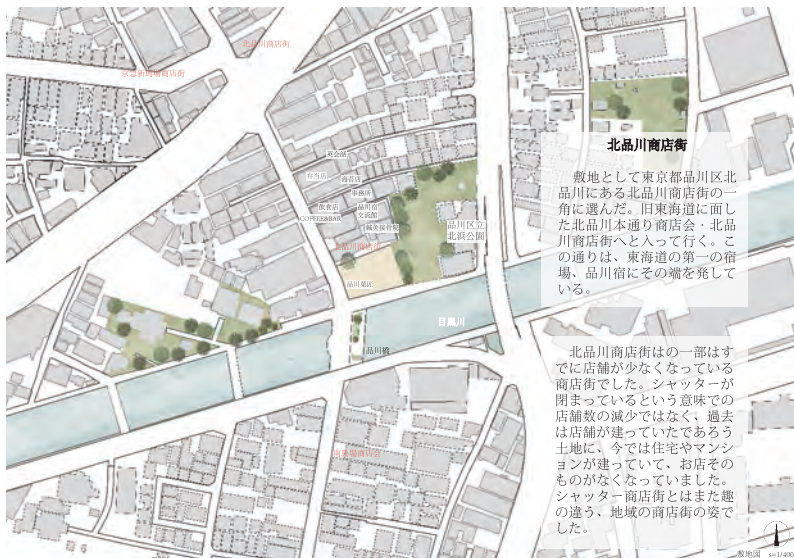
北品川商店街

京急新馬場商店街

北品川商店街

敷地として東京都品川区北品川にある北品川商店街の一角に選んだ。旧東海道に面した北品川本通り商店会・北品川商店街へと入って行く。この通りは、東海道の第一の宿場、品川宿にその端を発している。

飲食店
弁当店
酒店
事務所
飲食店
COFFEE&BAR
品川宿交流館
鍼灸接骨院
北品川商店
品川区立北浜公園
品川電化
目黒川
品川橋

北品川商店街はの一部はすでに店舗が少なくなっている商店街でした。シャッターが閉まっているという意味での店舗数の減少ではなく、過去は店舗が建っていたであろう土地に、今では住宅やマンションが建っていて、お店そのものがなくなっていました。シャッター商店街とはまた趣の違う、地域の商店街の姿でした。

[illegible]商店街

敷地図 s=1/400